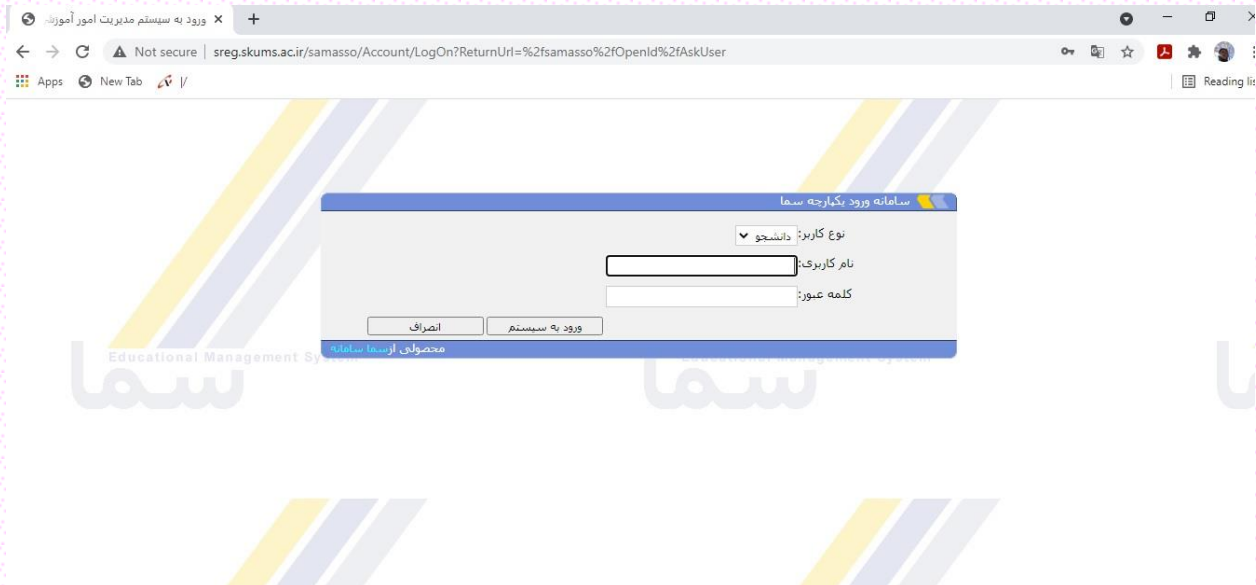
ورود به سیستم مدیریت امور آموزش ×
+
Not secure | sreg.skums.ac.ir/samasso/Account/LogOn?ReturnUrl=%2fsamasso%2fOpenId%2fAskUser
Apps New Tab
Reading lis

سامانه ورود یکپارچه سما
نوع کاربر: دانشجو
نام کاربری:
کلمه عبور:
ورود به سیستم
انصراف
محصولی از سما سامانه

Educational Management System
سما
Educational Management System
سما
سما